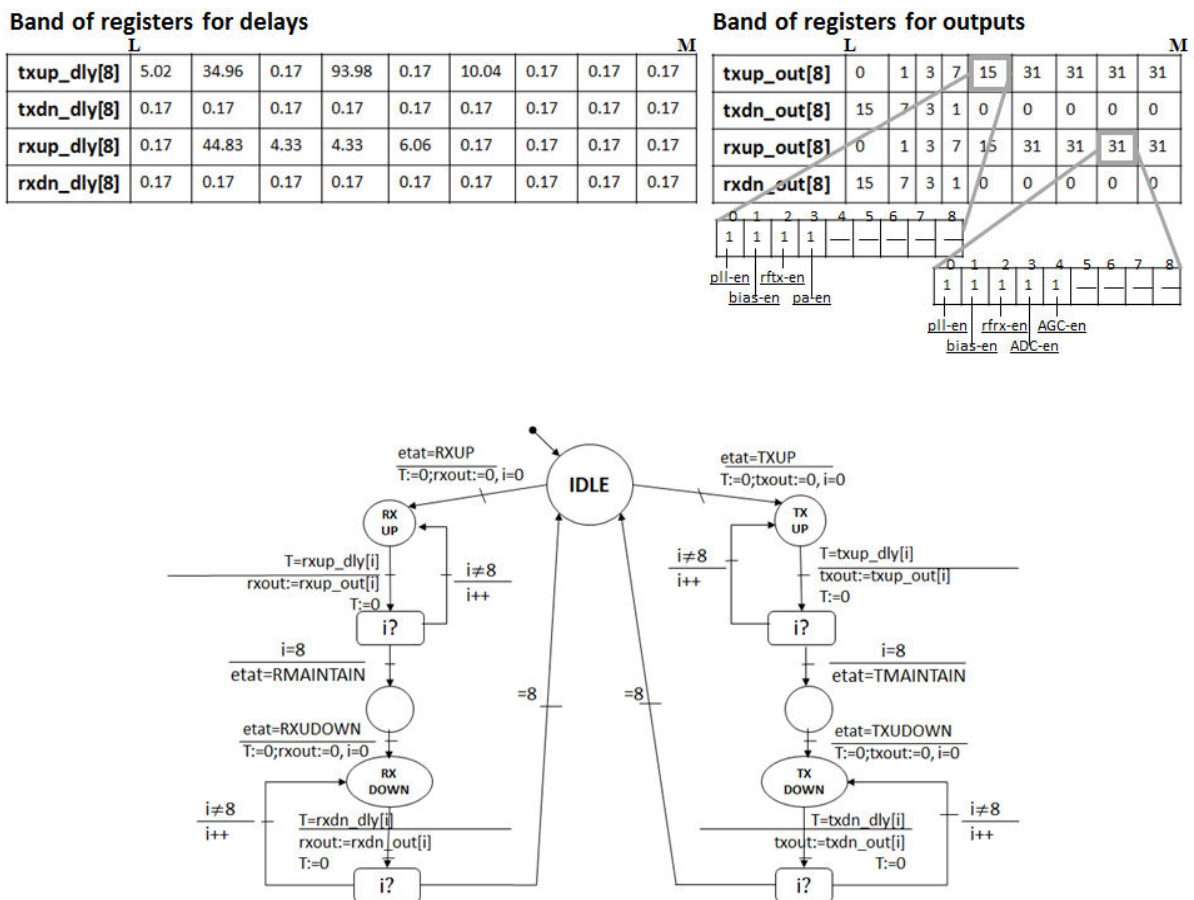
Band of registers for delays

L M

| txup_dly[8] | 5.02 | 34.96 | 0.17 | 93.98 | 0.17 | 10.04 | 0.17 | 0.17 | 0.17 |
|---|---|---|---|---|---|---|---|---|---|
| txdn_dly[8] | 0.17 | 0.17 | 0.17 | 0.17 | 0.17 | 0.17 | 0.17 | 0.17 | 0.17 |
| rxup_dly[8] | 0.17 | 44.83 | 4.33 | 4.33 | 6.06 | 0.17 | 0.17 | 0.17 | 0.17 |
| rxdn_dly[8] | 0.17 | 0.17 | 0.17 | 0.17 | 0.17 | 0.17 | 0.17 | 0.17 | 0.17 |

Band of registers for outputs

L M

| txup_out[8] | 0 | 1 | 3 | 7 | 15 | 31 | 31 | 31 | 31 |
|---|---|---|---|---|---|---|---|---|---|
| txdn_out[8] | 15 | 7 | 3 | 1 | 0 | 0 | 0 | 0 | 0 |
| rxup_out[8] | 0 | 1 | 3 | 7 | 15 | 31 | 31 | 31 | 31 |
| rxdn_out[8] | 15 | 7 | 3 | 1 | 0 | 0 | 0 | 0 | 0 |

| 0 | 1 | 2 | 3 | 4 | 5 | 6 | 7 | 8 |
|---|---|---|---|---|---|---|---|---|
| 1 | 1 | 1 | 1 | — | — | — | — | — |

pll-en bias-en rftx-en pa-en

| 0 | 1 | 2 | 3 | 4 | 5 | 6 | 7 | 8 |
|---|---|---|---|---|---|---|---|---|
| 1 | 1 | 1 | 1 | 1 | — | — | — | — |

pll-en bias-en rfrx-en ADC-en AGC-en

IDLE

etat=RXUP
T:=0;rxout:=0, i=0

etat=TXUP
T:=0;txout:=0, i=0

RX UP

TX UP

T=rxup_dly[i]
rxout:=rxup_out[i]
T:=0

$i\neq8$
i++

$i\neq8$
i++

T=txup_dly[i]
txout:=txup_out[i]
T:=0

i?

i?

i=8
etat=RMAINTAIN

i=8
etat=TMAINTAIN

=8

=8

etat=RXUDOWN
T:=0;rxout:=0, i=0

etat=TXUDOWN
T:=0;txout:=0, i=0

RX DOWN

TX DOWN

$i\neq8$
i++

T=rxdn_dly[i]
rxout:=rxdn_out[i]
T:=0

T=txdn_dly[i]
txout:=txdn_out[i]
T:=0

$i\neq8$
i++

i?

i?